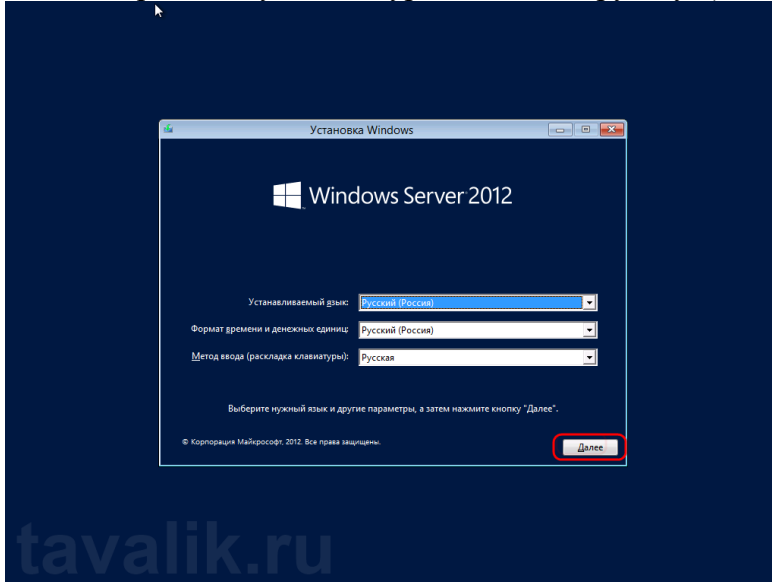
Установка Windows

Windows Server 2012

Устанавливаемый язык: Русский (Россия)

Формат времени и денежных единиц: Русский (Россия)

Метод ввода (раскладка клавиатуры): Русская

Выберите нужный язык и другие параметры, а затем нажмите кнопку "Далее".

© Корпорация Майкрософт, 2012. Все права защищены.

Далее

tavalik.ru